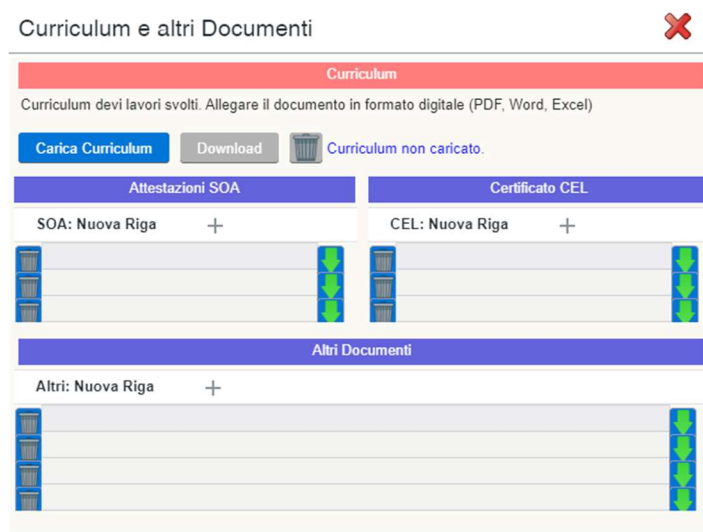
Curriculum e altri Documenti

Curriculum

Curriculum devi lavori svolti. Allegare il documento in formato digitale (PDF, Word, Excel)

Carica Curriculum Download Curriculum non caricato.

Attestazioni SOA

SOA: Nuova Riga +

Certificato CEL

CEL: Nuova Riga +

Altri Documenti

Altri: Nuova Riga +